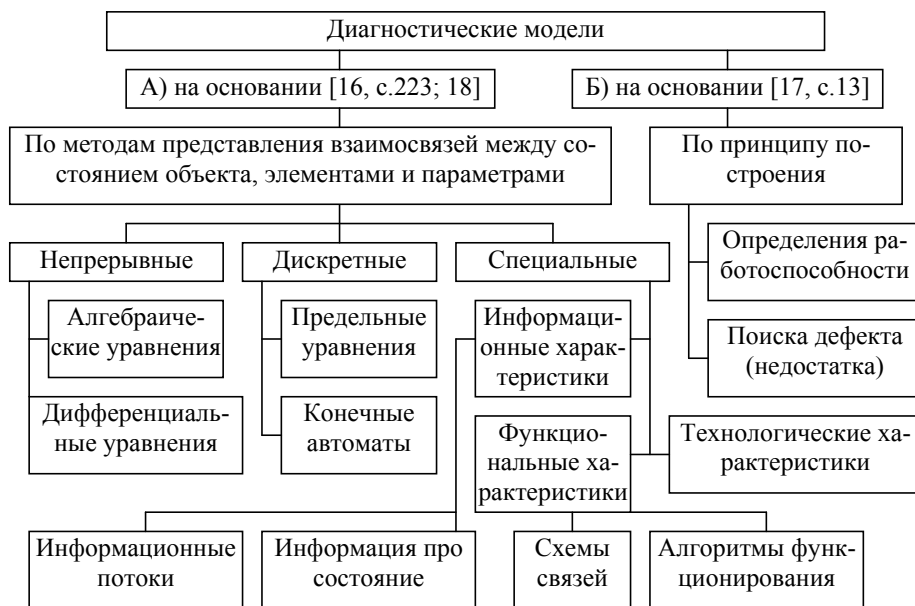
Диагностические модели

А) на основании [16, с.223; 18]

Б) на основании [17, с.13]

По методам представления взаимосвязей между состоянием объекта, элементами и параметрами

По принципу построения

Определения работоспособности

Поиска дефекта (недостатка)

Непрерывные

Дискретные

Специальные

Алгебраические уравнения

Дифференциальные уравнения

Предельные уравнения

Конечные автоматы

Информационные характеристики

Функциональные характеристики

Технологические характеристики

Информационные потоки

Информация про состояние

Схемы связей

Алгоритмы функционирования